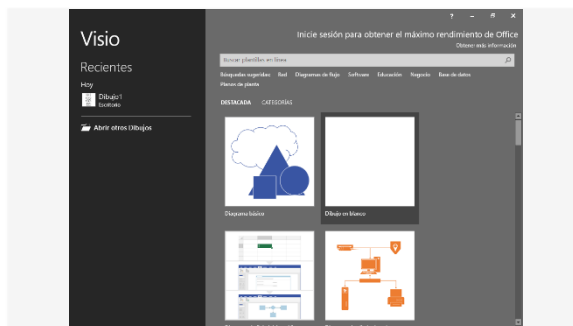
?
Visio
Recientes
Hoy
Dibujo1
Escritorio
Abrir otros Dibujos
Inicie sesión para obtener el máximo rendimiento de Office
Obtener más información
Buscar plantillas en línea
Búsquedas sugeridas: Red Diagramas de flujo Software Educación Negocio Base de datos Planos de planta
DESTACADA CATEGORÍAS
Diagrama básico
Dibujo en blanco